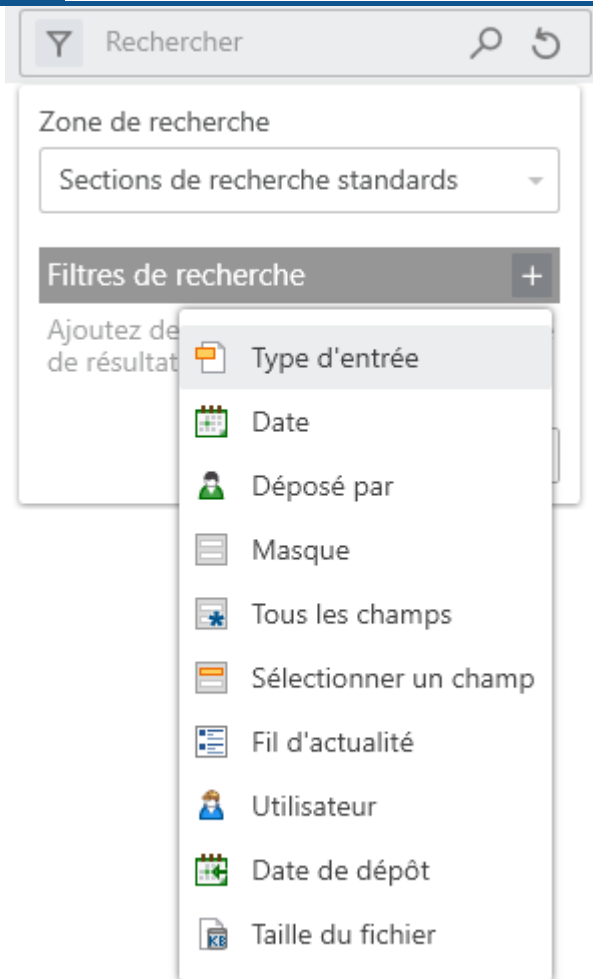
Rechercher

Zone de recherche

Sections de recherche standards

Filtres de recherche

+

Ajoutez de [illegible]
de résultat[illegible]

Type d'entrée
Date
Déposé par
Masque
Tous les champs
Sélectionner un champ
Fil d'actualité
Utilisateur
Date de dépôt
Taille du fichier